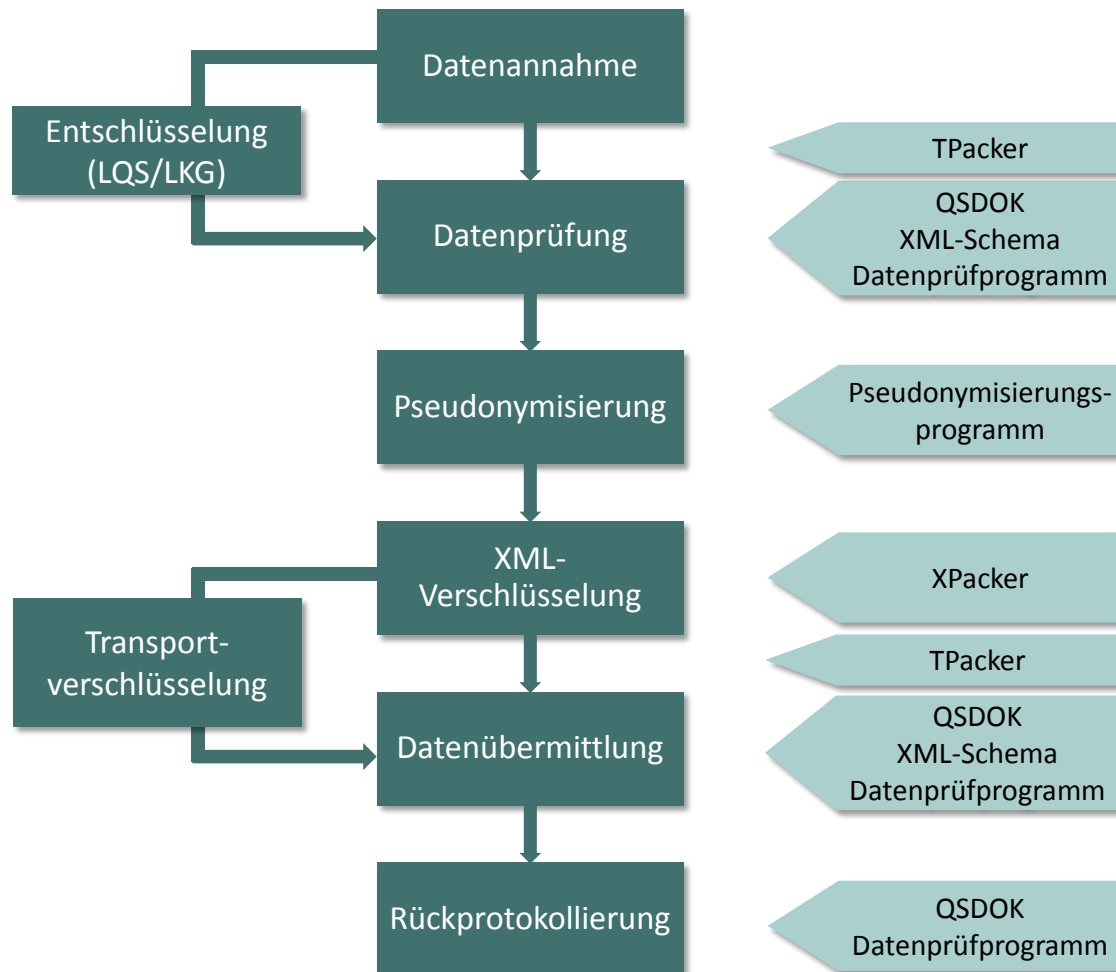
Datenannahme

Entschlüsselung (LQS/LKG)

TPacker

Datenprüfung

QSDOK
XML-Schema
Datenprüfprogramm

Pseudonymisierung

Pseudonymisierungsprogramm

XML-Verschlüsselung

XPacker

Transportverschlüsselung

TPacker

Datenübermittlung

QSDOK
XML-Schema
Datenprüfprogramm

Rückprotokollierung

QSDOK
Datenprüfprogramm